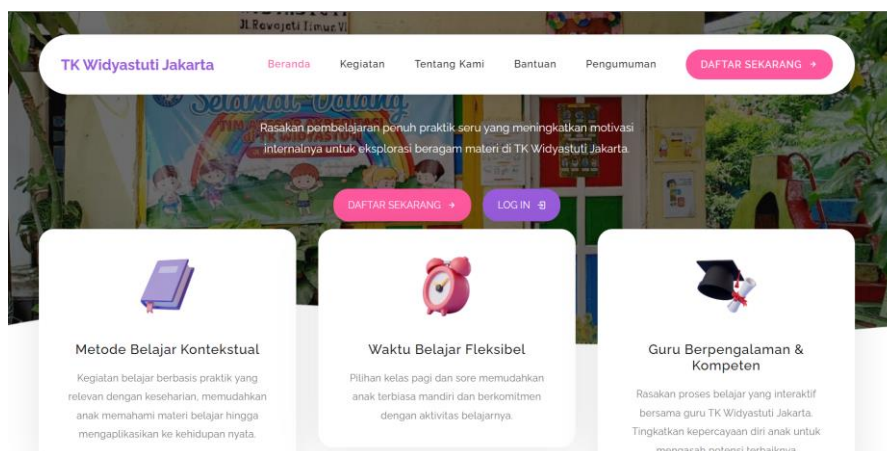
Jl. Revojeti Timur VI

TK Widyastuti Jakarta

Beranda Kegiatan Tentang Kami Bantuan Pengumuman DAFTAR SEKARANG

Selamat Datang

Rasakan pembelajaran penuh praktik seru yang meningkatkan motivasi internalnya untuk eksplorasi beragam materi di TK Widyastuti Jakarta.

DAFTAR SEKARANG LOG IN

Metode Belajar Kontekstual

Kegiatan belajar berbasis praktik yang relevan dengan keseharian, memudahkan anak memahami materi belajar hingga mengaplikasikan ke kehidupan nyata.

Waktu Belajar Fleksibel

Pilihan kelas pagi dan sore memudahkan anak terbiasa mandiri dan berkomitmen dengan aktivitas belajarnya.

Guru Berpengalaman & Kompeten

Rasakan proses belajar yang interaktif bersama guru TK Widyastuti Jakarta. Tingkatkan kepercayaan diri anak untuk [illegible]